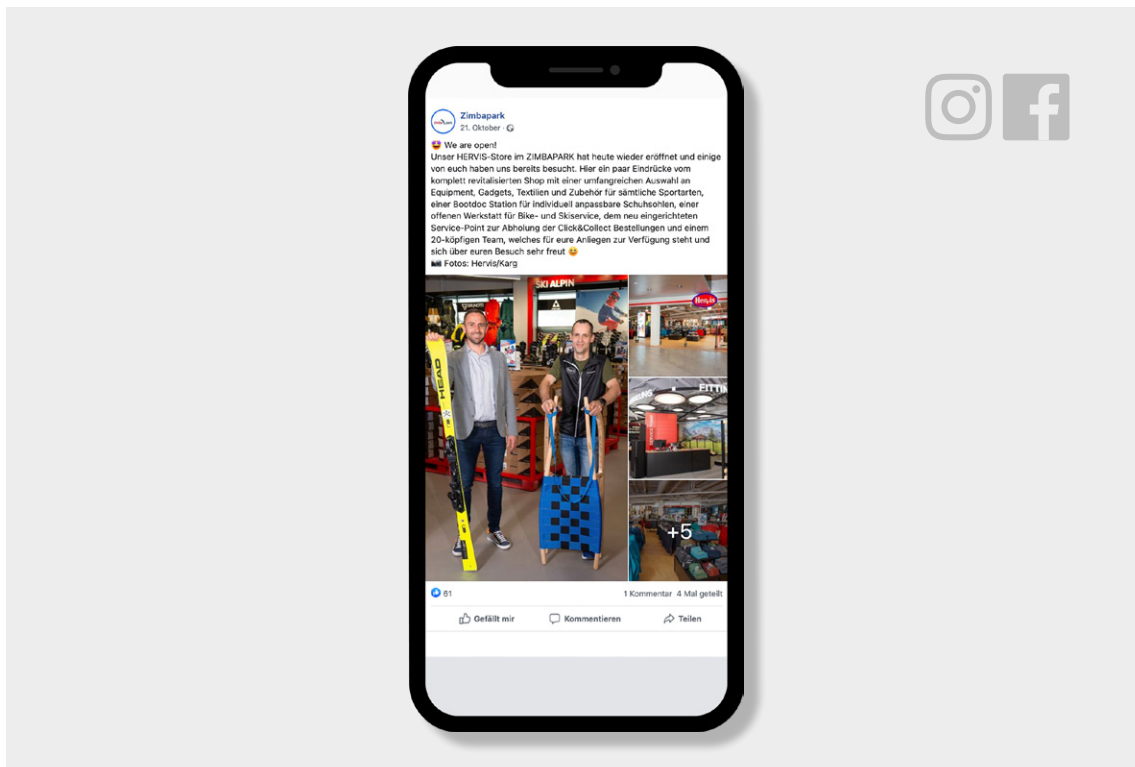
Zimbapark
21. Oktober ·

😍 We are open!
Unser HERVIS-Store im ZIMBAPARK hat heute wieder eröffnet und einige von euch haben uns bereits besucht. Hier ein paar Eindrücke vom komplett revitalisierten Shop mit einer umfangreichen Auswahl an Equipment, Gadgets, Textilien und Zubehör für sämtliche Sportarten, einer Bootdoc Station für individuell anpassbare Schuhsohlen, einer offenen Werkstatt für Bike- und Skiservice, dem neu eingerichteten Service-Point zur Abholung der Click&Collect Bestellungen und einem 20-köpfigen Team, welches für eure Anliegen zur Verfügung steht und sich über euren Besuch sehr freut 😊
📷 Fotos: Hervis/Karg

SKI ALPIN
HEAD
Hervis
FITTIN
+5

61
1 Kommentar 4 Mal geteilt
Gefällt mir
Kommentieren
Teilen